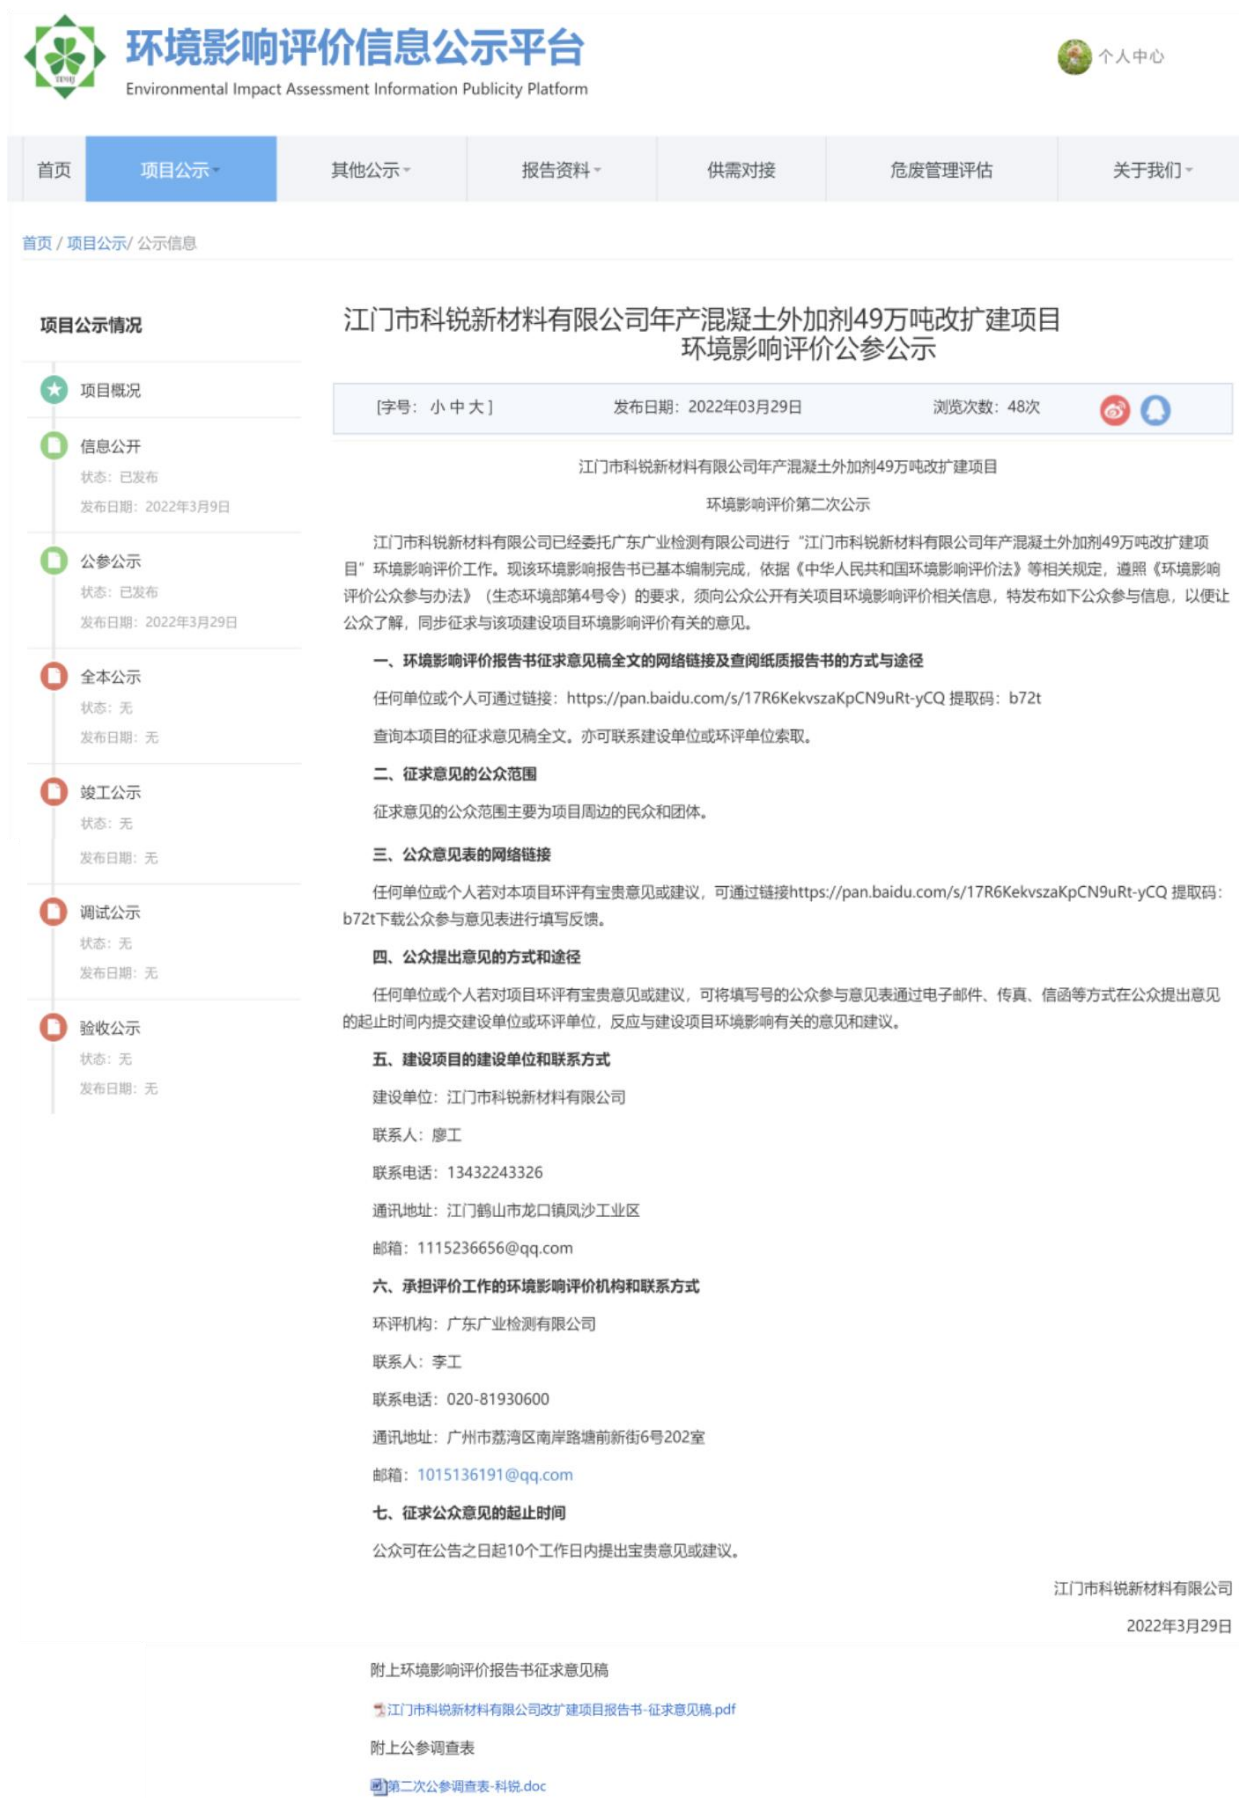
环境影响评价信息公示平台
Environmental Impact Assessment Information Publicity Platform

个人中心

首页 项目公示 其他公示 报告资料 供需对接 危废管理评估 关于我们

首页 / 项目公示/ 公示信息

项目公示情况

项目概况

信息公开
状态：已发布
发布日期：2022年3月9日

公参公示
状态：已发布
发布日期：2022年3月29日

全本公示
状态：无
发布日期：无

竣工公示
状态：无
发布日期：无

调试公示
状态：无
发布日期：无

验收公示
状态：无
发布日期：无

江门市科锐新材料有限公司年产混凝土外加剂49万吨改扩建项目环境影响评价公参公示

[字号：小 中 大] 发布日期：2022年03月29日 浏览次数：48次

江门市科锐新材料有限公司年产混凝土外加剂49万吨改扩建项目

环境影响评价第二次公示

江门市科锐新材料有限公司已经委托广东广业检测有限公司进行“江门市科锐新材料有限公司年产混凝土外加剂49万吨改扩建项目”环境影响评价工作。现该环境影响报告书已基本编制完成，依据《中华人民共和国环境影响评价法》等相关规定，遵照《环境影响评价公众参与办法》（生态环境部第4号令）的要求，须向公众公开有关项目环境影响评价相关信息，特发布如下公众参与信息，以便让公众了解，同步征求与该项建设项目环境影响评价有关的意见。

一、环境影响评价报告书征求意见稿全文的网络链接及查阅纸质报告书的方式与途径

任何单位或个人可通过链接：https://pan.baidu.com/s/17R6KekvszaKpCN9uRt-yCQ 提取码：b72t

查询本项目的征求意见稿全文。亦可联系建设单位或环评单位索取。

二、征求意见的公众范围

征求意见的公众范围主要为项目周边的民众和团体。

三、公众意见表的网络链接

任何单位或个人若对本项目环评有宝贵意见或建议，可通过链接https://pan.baidu.com/s/17R6KekvszaKpCN9uRt-yCQ 提取码：b72t下载公众参与意见表进行填写反馈。

四、公众提出意见的方式和途径

任何单位或个人若对项目环评有宝贵意见或建议，可将填写号的公众参与意见表通过电子邮件、传真、信函等方式在公众提出意见的起止时间内提交建设单位或环评单位，反应与建设项目环境影响有关的意见和建议。

五、建设项目的建设单位和联系方式

建设单位：江门市科锐新材料有限公司

联系人：廖工

联系电话：13432243326

通讯地址：江门鹤山市龙口镇凤沙工业区

邮箱：1115236656@qq.com

六、承担评价工作的环境影响评价机构和联系方式

环评机构：广东广业检测有限公司

联系人：李工

联系电话：020-81930600

通讯地址：广州市荔湾区南岸路塘前新街6号202室

邮箱：1015136191@qq.com

七、征求公众意见的起止时间

公众可在公告之日起10个工作日内提出宝贵意见或建议。

江门市科锐新材料有限公司

2022年3月29日

附上环境影响评价报告书征求意见稿

江门市科锐新材料有限公司改扩建项目报告书-征求意见稿.pdf

附上公参调查表

第二次公参调查表-科锐.doc